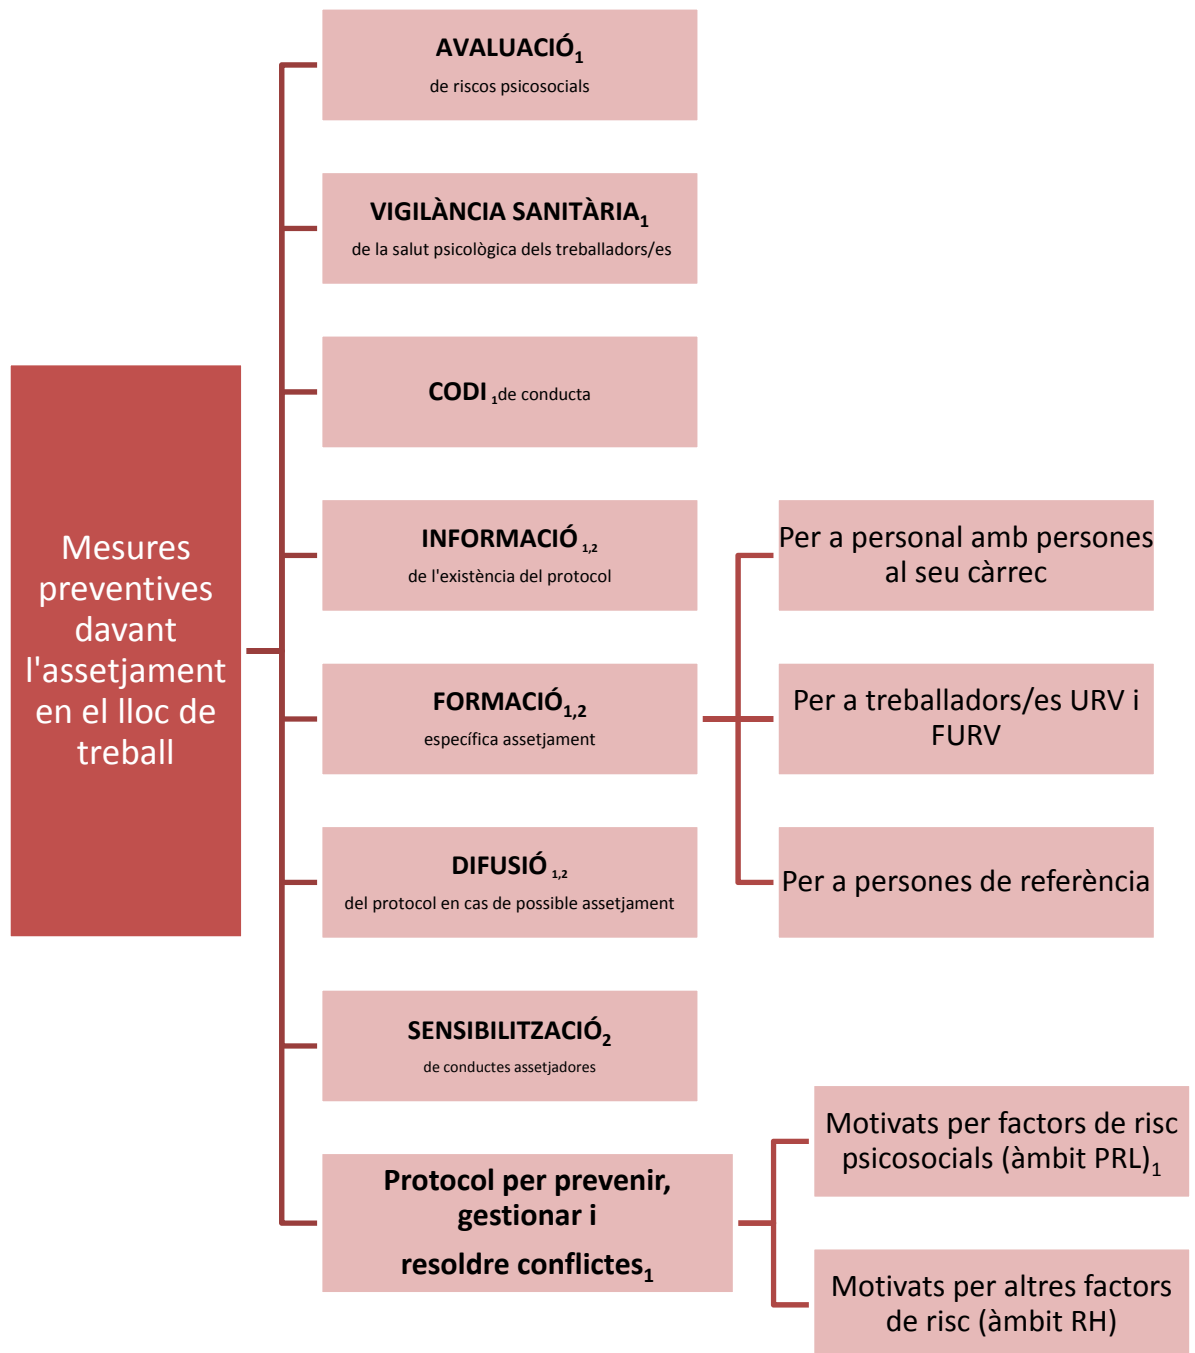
Mesures preventives davant l'assetjament en el lloc de treball

AVALUACIÓ$_1$
de riscos psicosocials

VIGILÀNCIA SANITÀRIA$_1$
de la salut psicològica dels treballadors/es

CODI $_1$de conducta

INFORMACIÓ $_{1,2}$
de l'existència del protocol

FORMACIÓ$_{1,2}$
específica assetjament

DIFUSIÓ $_{1,2}$
del protocol en cas de possible assetjament

SENSIBILITZACIÓ$_2$
de conductes assetjadores

Protocol per prevenir, gestionar i resoldre conflictes$_1$

Per a personal amb persones al seu càrrec

Per a treballadors/es URV i FURV

Per a persones de referència

Motivats per factors de risc psicosocials (àmbit PRL)$_1$

Motivats per altres factors de risc (àmbit RH)